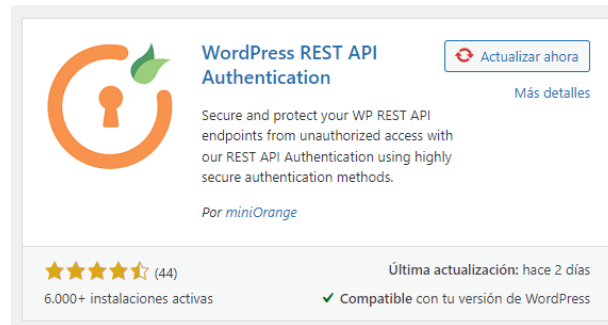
WordPress REST API Authentication

Actualizar ahora

Más detalles

Secure and protect your WP REST API endpoints from unauthorized access with our REST API Authentication using highly secure authentication methods.

Por miniOrange

(44)

6.000+ instalaciones activas

Última actualización: hace 2 días

Compatible con tu versión de WordPress